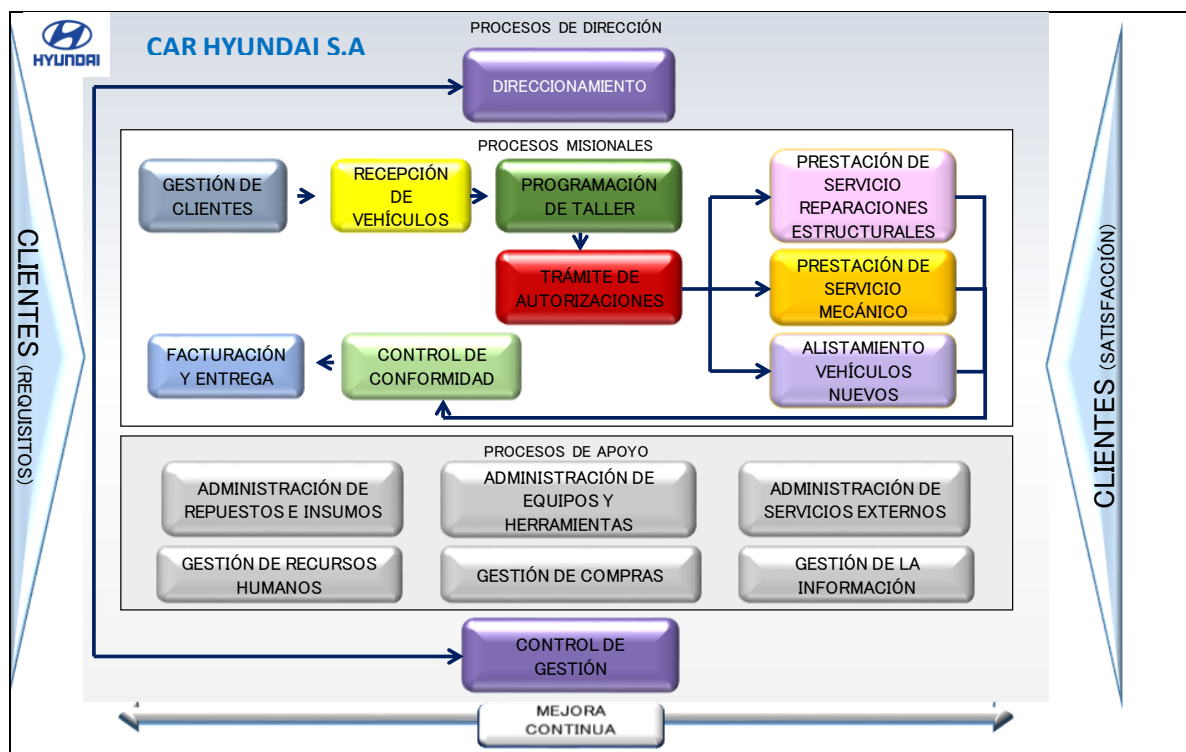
HYUNDAI

CAR HYUNDAI S.A

PROCESOS DE DIRECCIÓN

DIRECCIONAMIENTO

PROCESOS MISIONALES

GESTIÓN DE CLIENTES

RECEPCIÓN DE VEHÍCULOS

PROGRAMACIÓN DE TALLER

TRÁMITE DE AUTORIZACIONES

PRESTACIÓN DE SERVICIO REPARACIONES ESTRUCTURALES

PRESTACIÓN DE SERVICIO MECÁNICO

ALISTAMIENTO VEHÍCULOS NUEVOS

FACTURACIÓN Y ENTREGA

CONTROL DE CONFORMIDAD

PROCESOS DE APOYO

ADMINISTRACIÓN DE REPUESTOS E INSUMOS

ADMINISTRACIÓN DE EQUIPOS Y HERRAMIENTAS

ADMINISTRACIÓN DE SERVICIOS EXTERNOS

GESTIÓN DE RECURSOS HUMANOS

GESTIÓN DE COMPRAS

GESTIÓN DE LA INFORMACIÓN

CONTROL DE GESTIÓN

CLIENTES (REQUISITOS)

CLIENTES (SATISFACCIÓN)

MEJORA CONTINUA